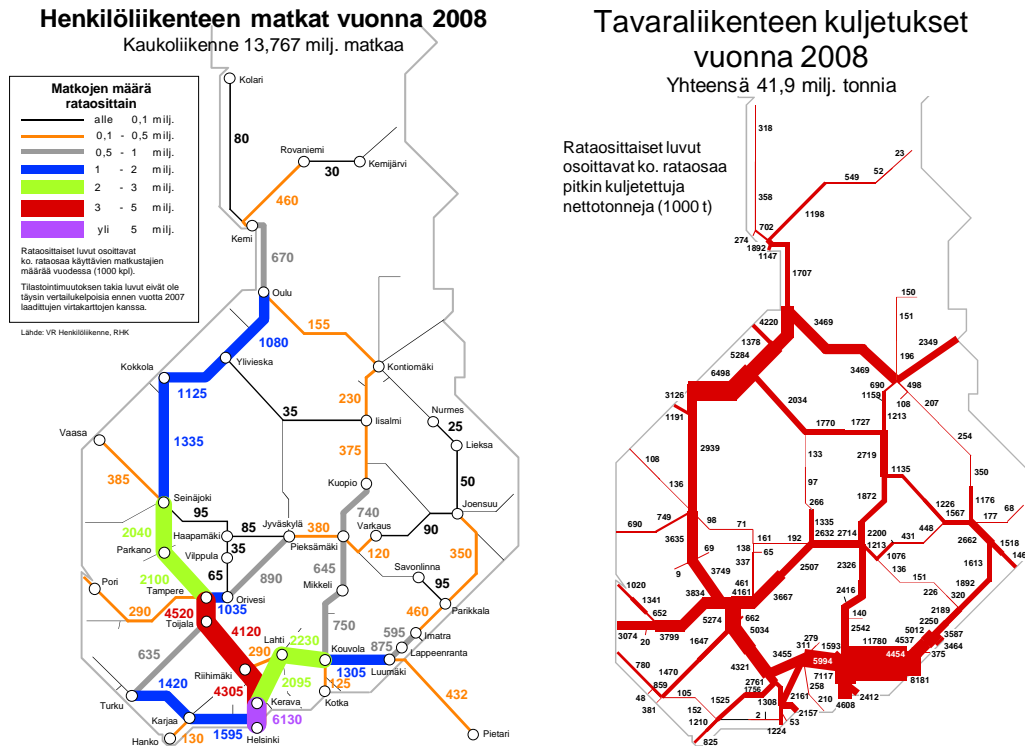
Henkilöliikenteen matkat vuonna 2008
Kaukoliikenne 13,767 milj. matkaa

Matkojen määrä rataosittain
alle 0,1 milj.
0,1 - 0,5 milj.
0,5 - 1 milj.
1 - 2 milj.
2 - 3 milj.
3 - 5 milj.
yli 5 milj.

Rataosittaiset luvut osoittavat ko. rataosaa käyttävien matkustajien määrää vuodessa (1000 kpl).

Tilastointimuutoksen takia luvut eivät ole täysin vertailukelpoisia ennen vuotta 2007 laadittujen virtakarttojen kanssa.

Lähde: VR Henkilöliikenne, RHK

Kolari
80
Rovaniemi
30
Kemijärvi
460
Kemi
670
Oulu
155
1080
Kontiomäki
Kokkola
Ylivieska
1125
35
230
Iisalmi
Nurmes
25
Lieksa
Vaasa
1335
375
385
Kuopio
50
Seinäjoki
740
Joensuu
95
2040
Haapamäki
85
Jyväskylä
380
Varkaus
90
Parkano
35
Pieksämäki
120
350
Vilppula
Savonlinna
65
645
95
Pori
2100
Tampere
890
Mikkeli
290
Orivesi
4520
1035
Toijala
Parikkala
460
750
595
Imatra
4120
2230
Lahti
875
290
Kouvola
Lappeenranta
635
1305
Luumäki
Riihimäki
2095
125
1420
4305
432
Turku
Kerava
Kotka
Karjaa
6130
130
1595
Hanko
Helsinki
Pietari

Tavaraliikenteen kuljetukset vuonna 2008
Yhteensä 41,9 milj. tonnia

Rataosittaiset luvut osoittavat ko. rataosaa pitkin kuljetettuja nettotonneja (1000 t)

318
23
549
52
358
702
1198
274
1892
1147
1707
150
151
4220
3469
1378
5284
196
2349
6498
3469
690
498
1159
108
207
3126
2034
1213
1191
1770
1727
254
108
2939
133
2719
1135
136
97
350
266
1872
1226
1176
690
749
98
71
1567
177
68
1335
2200
448
161
192
2632
2714
431
3635
69
138
65
1213
2662
1518
146
337
1076
136
9
3749
2507
2326
151
1613
461
1020
4161
3667
2416
226
1892
3834
320
1341
652
5274
662
140
2189
2250
3587
3074
20
3799
1647
5034
2542
4537
3464
279
11780
5012
375
311
1593
3455
5994
4454
780
4321
7117
1470
2761
258
8181
859
1756
210
2412
48
105
1308
2161
381
1525
2157
4608
152
2
53
1210
1224
825